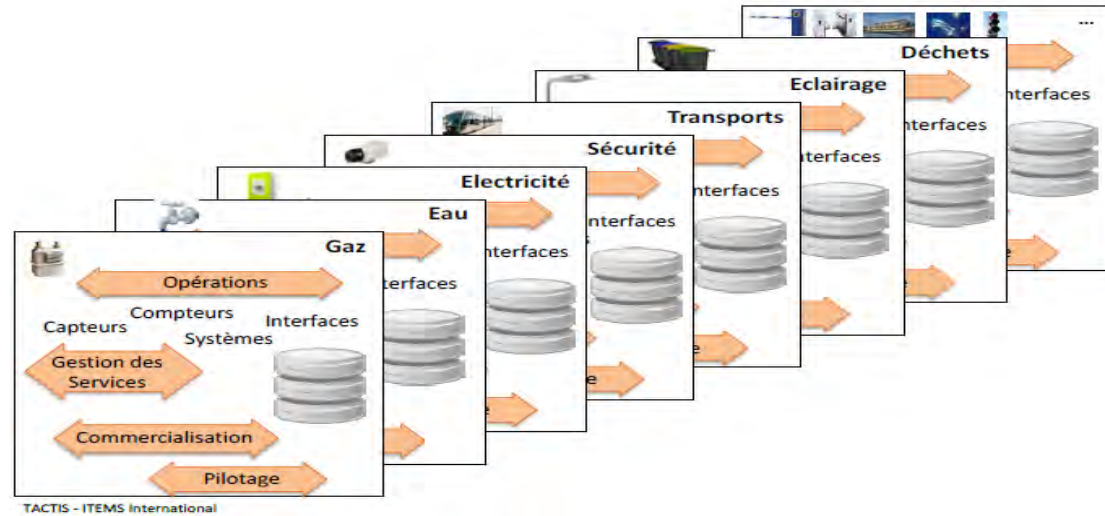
...

Déchets

nterfaces

e

Eclairage

nterfaces

e

Transports

nterfaces

e

Sécurité

nterfaces

e

Electricité

nterfaces

e

Eau

nterfaces

e

Gaz

Opérations

Compteurs

Capteurs

Interfaces

Systèmes

Gestion des Services

Commercialisation

Pilotage

TACTIS - ITEMS International